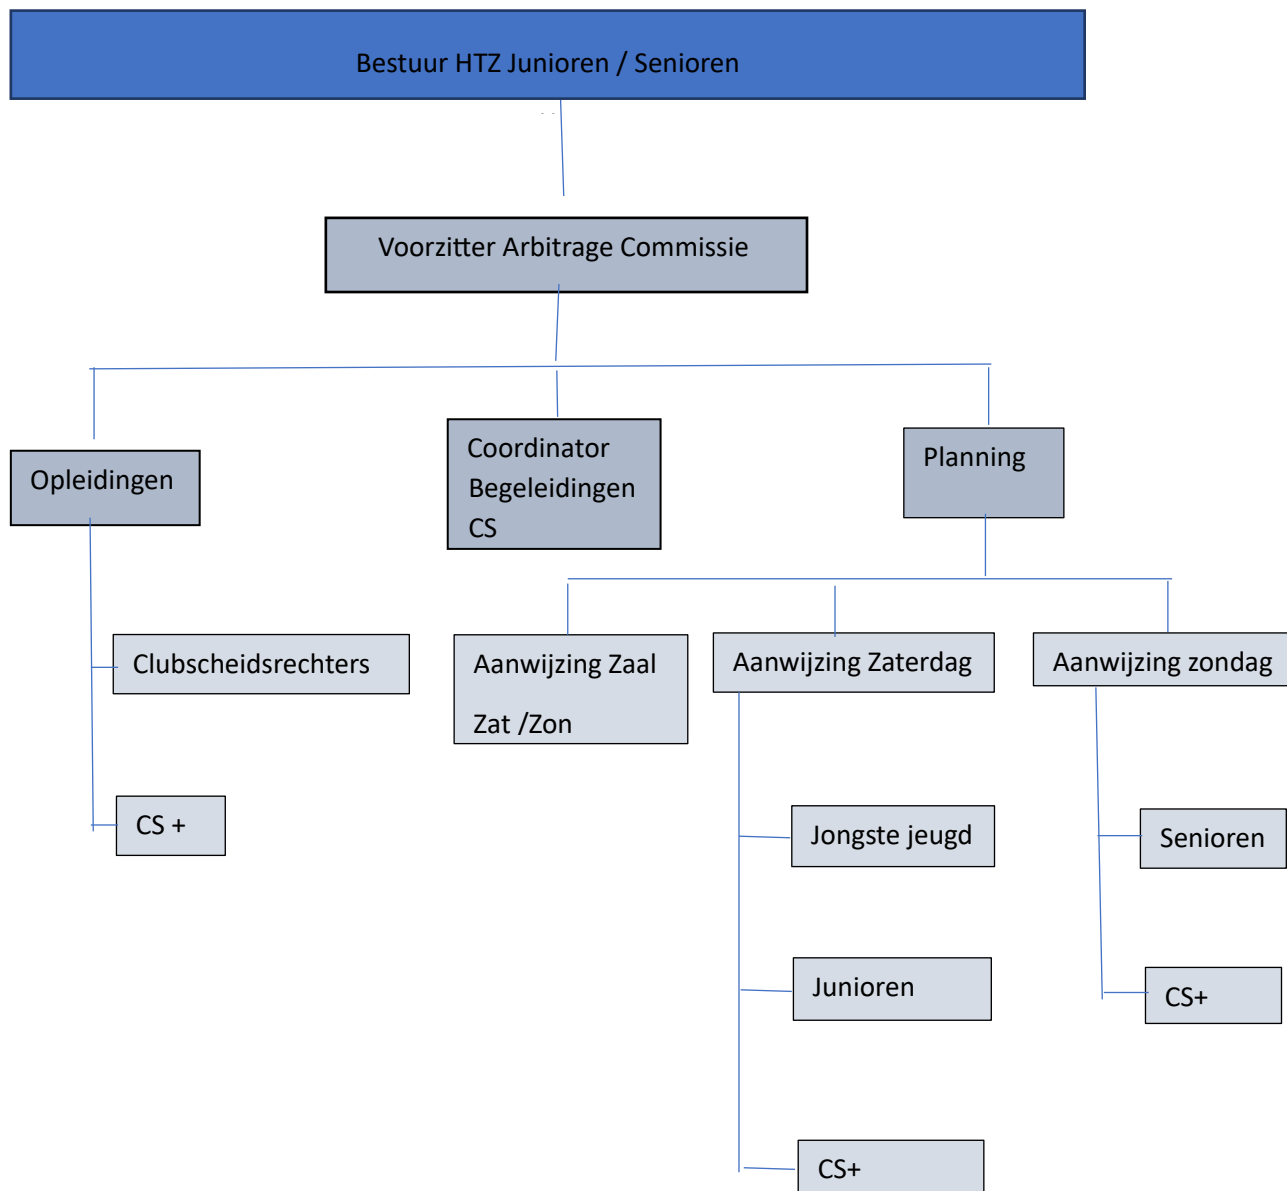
Bestuur HTZ Junioren / Senioren

Voorzitter Arbitrage Commissie

Opleidingen

Coordinator Begeleidingen CS

Planning

Clubscheidsrechters

CS +

Aanwijzing Zaal

Zat /Zon

Aanwijzing Zaterdag

Aanwijzing zondag

Jongste jeugd

Junioren

CS+

Senioren

CS+